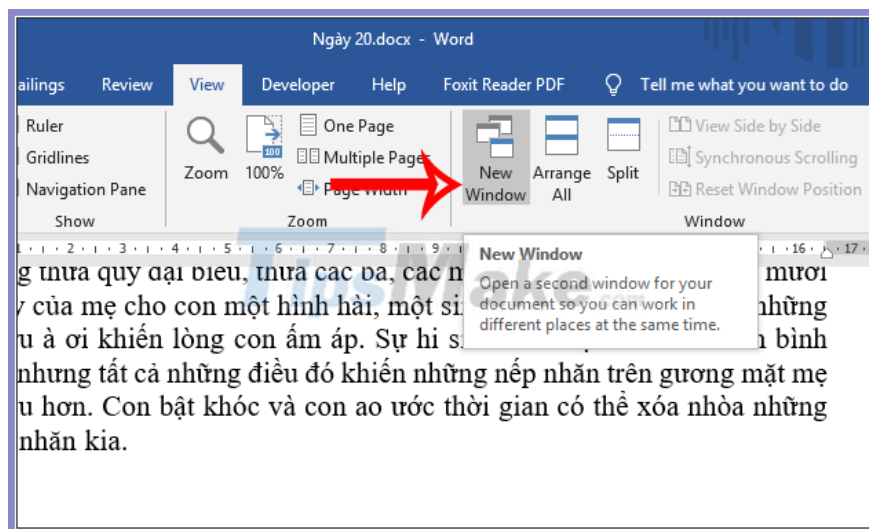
Ngày 20.docx - Word

ailings Review View Developer Help Foxit Reader PDF Tell me what you want to do

Ruler
Gridlines
Navigation Pane
Show

Zoom 100% One Page Multiple Pages Page Width
Zoom

New Window Arrange All Split
View Side by Side
Synchronous Scrolling
Reset Window Position
Window

New Window
Open a second window for your document so you can work in different places at the same time.

g thưa quý đại biểu, thưa các bà, các n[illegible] mươi
y của mẹ cho con một hình hài, một si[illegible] những
u à ơi khiến lòng con ấm áp. Sự hi s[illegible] bình
nhưng tất cả những điều đó khiến những nếp nhăn trên gương mặt mẹ
u hơn. Con bật khóc và con ao ước thời gian có thể xóa nhòa những
nhăn kia.